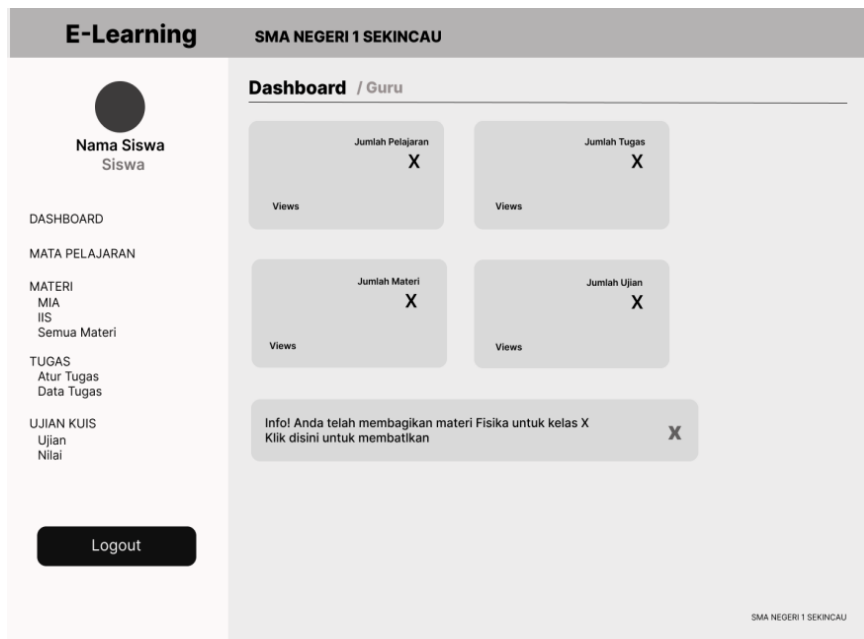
E-Learning SMA NEGERI 1 SEKINCAU

Nama Siswa
Siswa

DASHBOARD

MATA PELAJARAN

MATERI
MIA
IIS
Semua Materi

TUGAS
Atur Tugas
Data Tugas

UJIAN KUIS
Ujian
Nilai

Logout

Dashboard / Guru

Jumlah Pelajaran
X
Views

Jumlah Tugas
X
Views

Jumlah Materi
X
Views

Jumlah Ujian
X
Views

Info! Anda telah membagikan materi Fisika untuk kelas X
Klik disini untuk membatlkan
X

SMA NEGERI 1 SEKINCAU